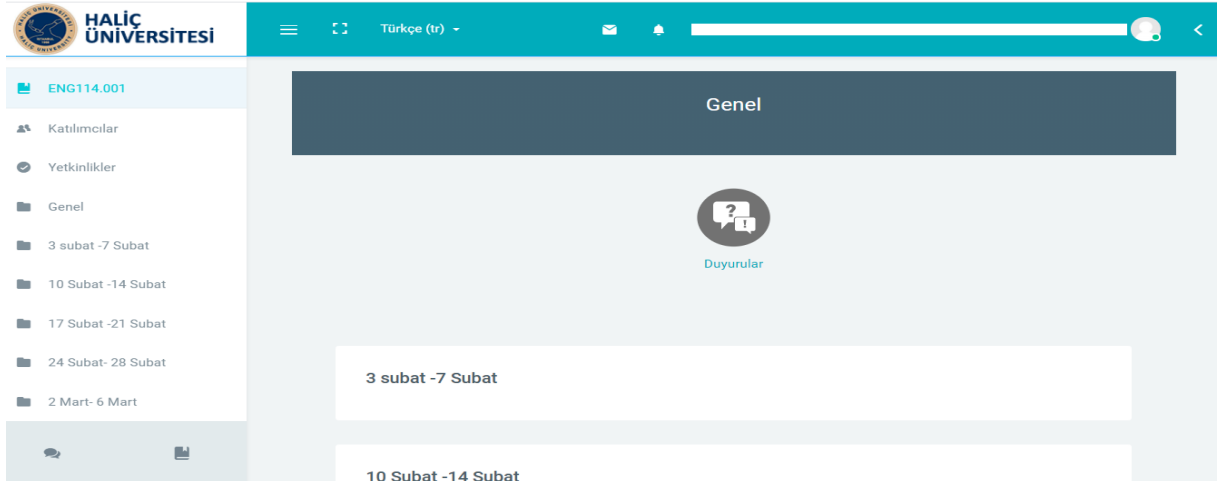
HALİÇ ÜNİVERSİTESİ

Türkçe (tr)

ENG114.001
Katılımcılar
Yetkinlikler
Genel
3 subat -7 Subat
10 Subat -14 Subat
17 Subat -21 Subat
24 Subat- 28 Subat
2 Mart- 6 Mart

Genel

Duyurular

3 subat -7 Subat

10 Subat -14 Subat